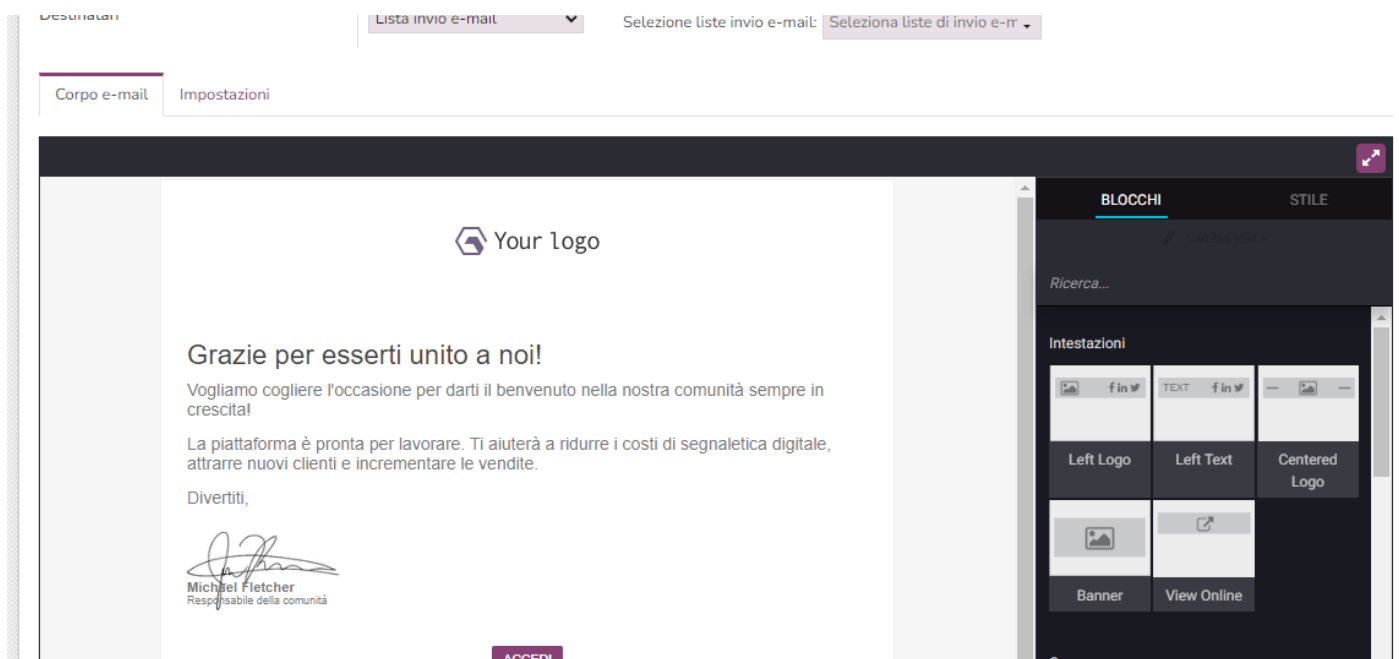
Destinatari

Lista invio e-mail

Selezione liste invio e-mail: Seleziona liste di invio e-m

Corpo e-mail

Impostazioni

BLOCCHI

STILE

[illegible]

Ricerca...

Your logo

Grazie per esserti unito a noi!

Vogliamo cogliere l'occasione per darti il benvenuto nella nostra comunità sempre in crescita!

La piattaforma è pronta per lavorare. Ti aiuterà a ridurre i costi di segnaletica digitale, attrarre nuovi clienti e incrementare le vendite.

Divertiti,

Michael Fletcher
Responsabile della comunità

ACCEDI

Intestazioni

TEXT

Left Logo

Left Text

Centered Logo

Banner

View Online